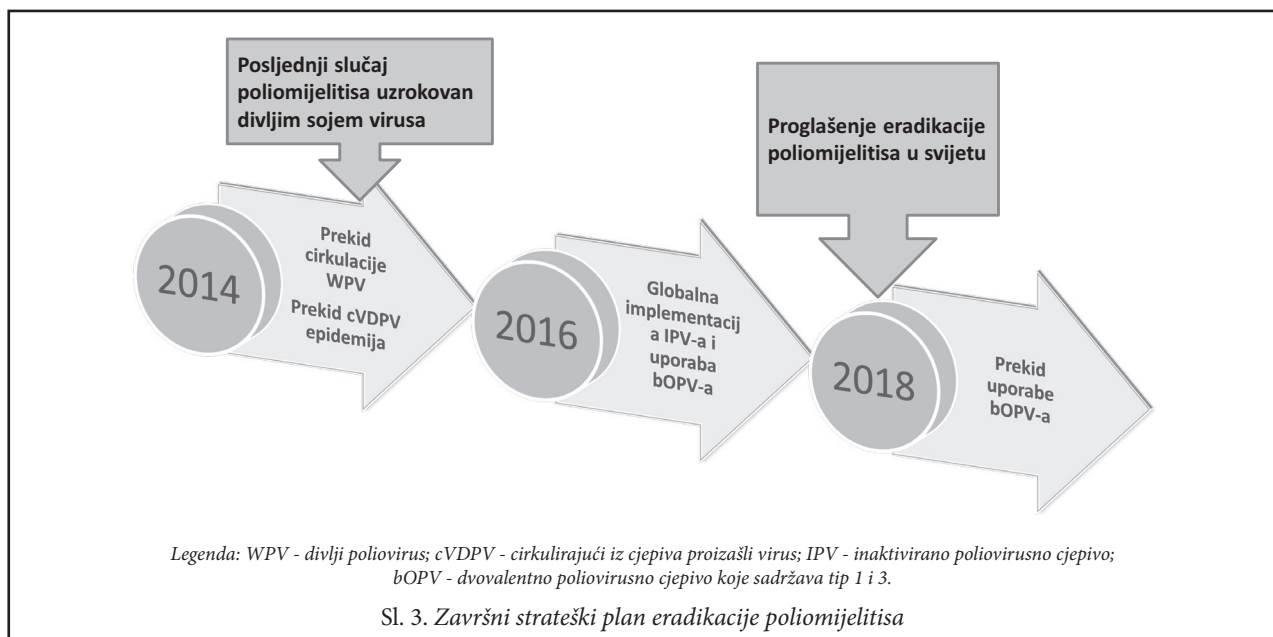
Posljednji slučaj poliomijelitisa uzrokovan divljim sojem virusa

Proglašenje eradikacije poliomijelitisa u svijetu

2014

Prekid cirkulacije WPV

Prekid cVDPV epidemija

2016

Globalna implementacij a IPV-a i uporaba bOPV-a

2018

Prekid uporabe bOPV-a

Legenda: WPV - divlji poliovirus; cVDPV - cirkulirajući iz cjepiva proizašli virus; IPV - inaktivirano poliovirusno cjepivo; bOPV - dvovalentno poliovirusno cjepivo koje sadržava tip 1 i 3.

Sl. 3. Završni strateški plan eradikacije poliomijelitisa